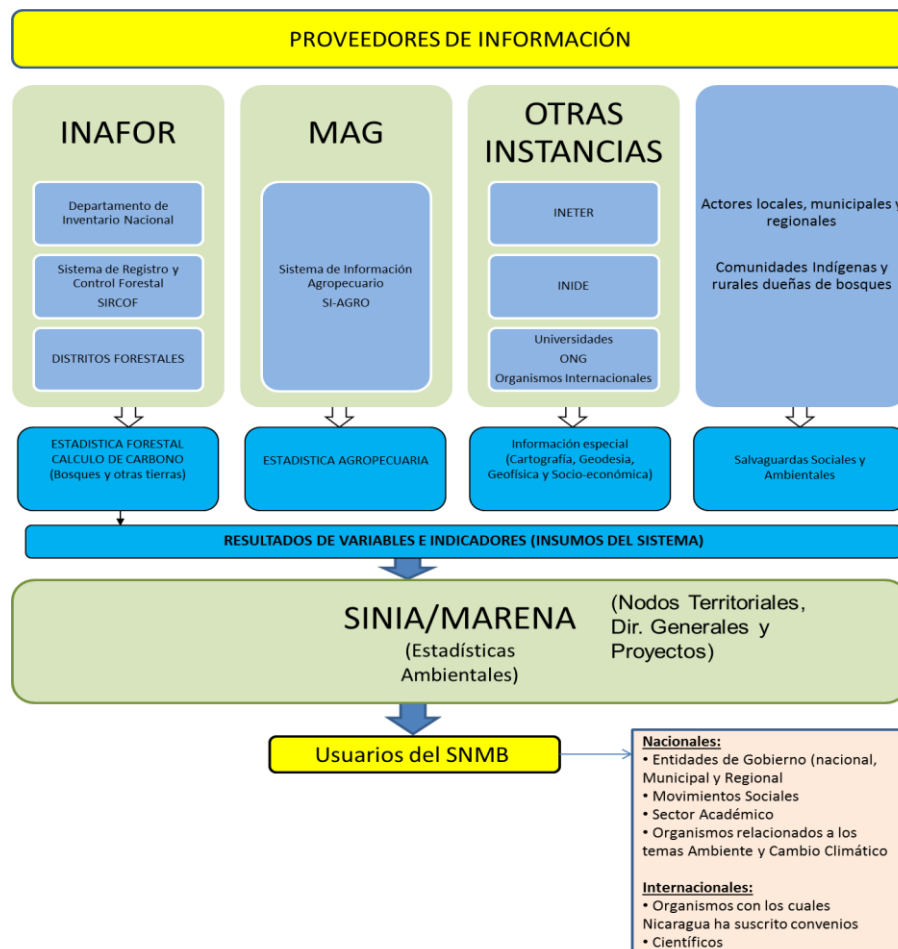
PROVEEDORES DE INFORMACIÓN

INAFOR

Departamento de Inventario Nacional

Sistema de Registro y Control Forestal
SIRCOF

DISTRITOS FORESTALES

MAG

Sistema de Información Agropecuario
SI-AGRO

OTRAS INSTANCIAS

INETER

INIDE

Universidades
ONG
Organismos Internacionales

Actores locales, municipales y regionales

Comunidades Indígenas y rurales dueñas de bosques

ESTADISTICA FORESTAL
CALCULO DE CARBONO
(Bosques y otras tierras)

ESTADISTICA AGROPECUARIA

Información especial (Cartografía, Geodesia, Geofísica y Socio-económica)

Salvaguardas Sociales y Ambientales

RESULTADOS DE VARIABLES E INDICADORES (INSUMOS DEL SISTEMA)

SINIA/MARENA
(Estadísticas Ambientales)

(Nodos Territoriales, Dir. Generales y Proyectos)

Usuarios del SNMB

Nacionales:
• Entidades de Gobierno (nacional, Municipal y Regional
• Movimientos Sociales
• Sector Académico
• Organismos relacionados a los temas Ambiente y Cambio Climático

Internacionales:
• Organismos con los cuales Nicaragua ha suscrito convenios
• Científicos